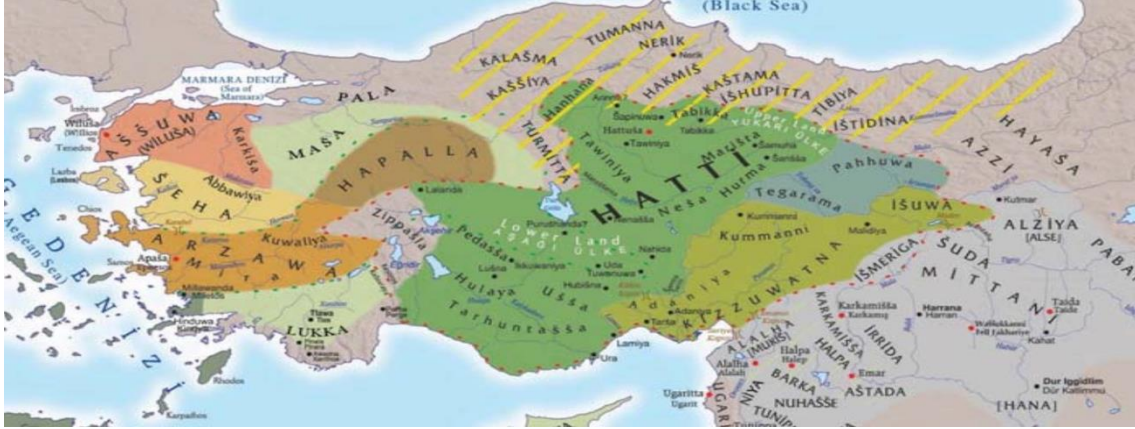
(Black Sea)

KALAŠMA
TUMANNA
NERIK
Nerik
KAŠŠIYA
HAKMIŠ
KAŠTAMA
IŠHUPITTA
TIBIYA
Hanhana
Tabikka
Upper Land
YUKARI ÜLKE
IŠTIDINA
HAYAŠA
AZZI
PALA
MARMARA DENIZI
(Sea of Marmara)
Wiluša
(Wilios)
Tenedos
AŠŠUWA
(WILUŠA)
Karkiša
MAŠA
HAPALLA
TURMITTA
Hattuša
Šapinuwa
Tawiniya
Tawinija
Marišta
Šamuha
Šanhia
Pahhuwa
Lesbos
Abbawiya
SEHA
Chios
Lalanda
Zippašla
Purushanda?
HATTI
Nenašša
Neša
Hurma
Tegarama
Kummanni
Kumar
IŠUWA
ALŽIYA
(ALSE)
PABA
EGE DENIZI
(Aegean Sea)
Kuwaliya
ARZAWA
Apaša
Millawanda
Pedašša
Lower Land
AŠAĞI ÜLKE
Lusna
Ikkuwaniya
Nenašša
Uda
Tuwanuwa
Hubišna
Malidiya
IŠMERIGA
ŠUDA
MITTANI
Hulaya
Ušša
Tarhuntašša
Adaniya
KIZZUWATNA
Adana
Tarsa
Karkamišša
Harrana
Taida
LUKKA
Tlawa
Rhodos
Lamiya
Ura
ALALHA
(MUKIŠ)
KARKAMIŠŠA
HALPA
IRRIDA
Halpa
Alalha
Emar
Kahat
BARKA
NUHAŠŠE
AŠTADA
Ugaritta
Ugarit
UGARIT
NIYA
TUNIP
Dur Iggidlim
Dür Katlimmu
[HANA]
Karpathos